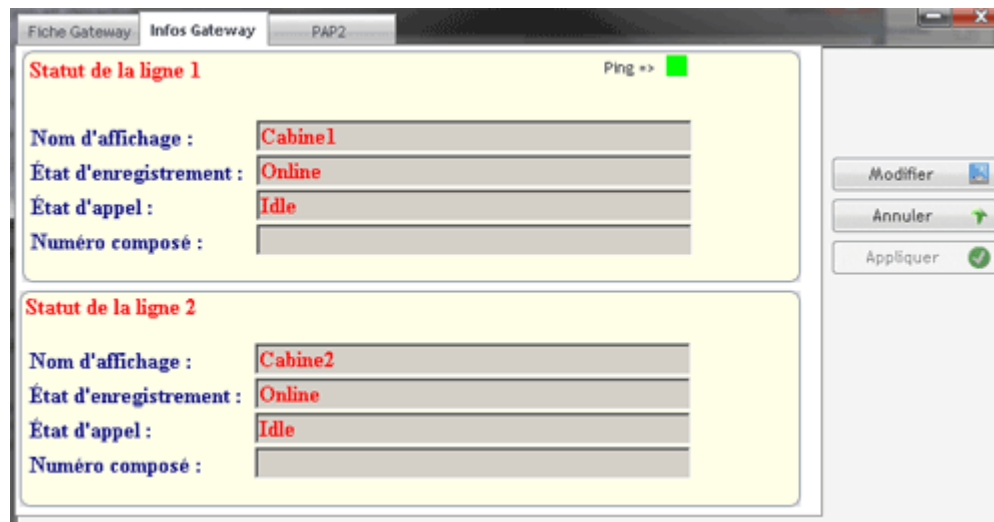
Fiche Gateway | Infos Gateway | PAP2

Statut de la ligne 1

Ping =>

Nom d'affichage : Cabine1
État d'enregistrement : Online
État d'appel : Idle
Numéro composé :

Statut de la ligne 2

Nom d'affichage : Cabine2
État d'enregistrement : Online
État d'appel : Idle
Numéro composé :

Modifier
Annuler
Appliquer